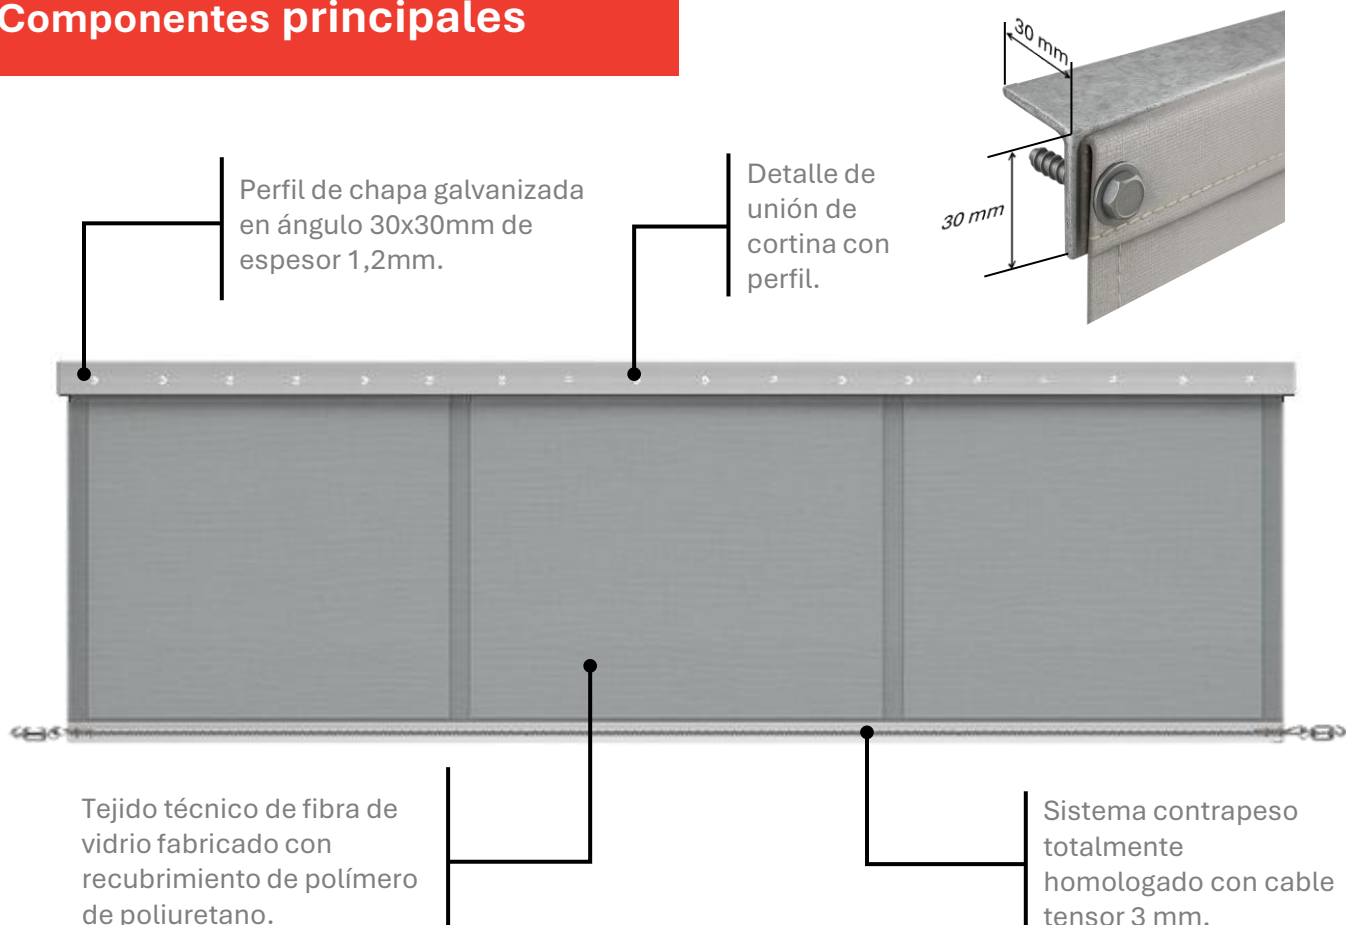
Componentes principales

30 mm

30 mm

Perfil de chapa galvanizada en ángulo 30x30mm de espesor 1,2mm.

Detalle de unión de cortina con perfil.

Tejido técnico de fibra de vidrio fabricado con recubrimiento de polímero de poliuretano.

Sistema contrapeso totalmente homologado con cable tensor 3 mm.